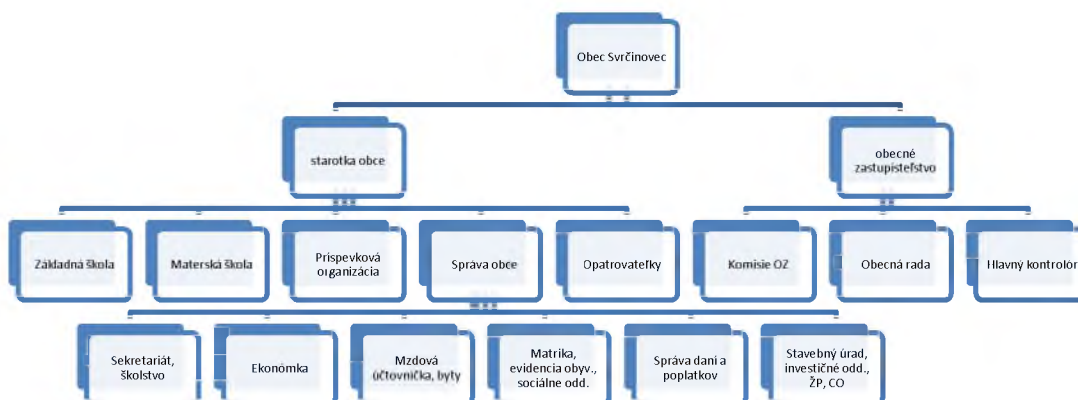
Obec Svrčinovec

starotka obce

obecné zastupiteľstvo

Základná škola

Materská škola

Príspevková organizácia

Správa obce

Opatrovateľky

Komisie OZ

Obecná rada

Hlavný kontrolór

Sekretariát, školstvo

Ekonómka

Mzdová účtovníčka, byty

Matrika, evidencia obyv., sociálne odd.

Správa daní a poplatkov

Stavebný úrad, investičné odd., ŽP, CO